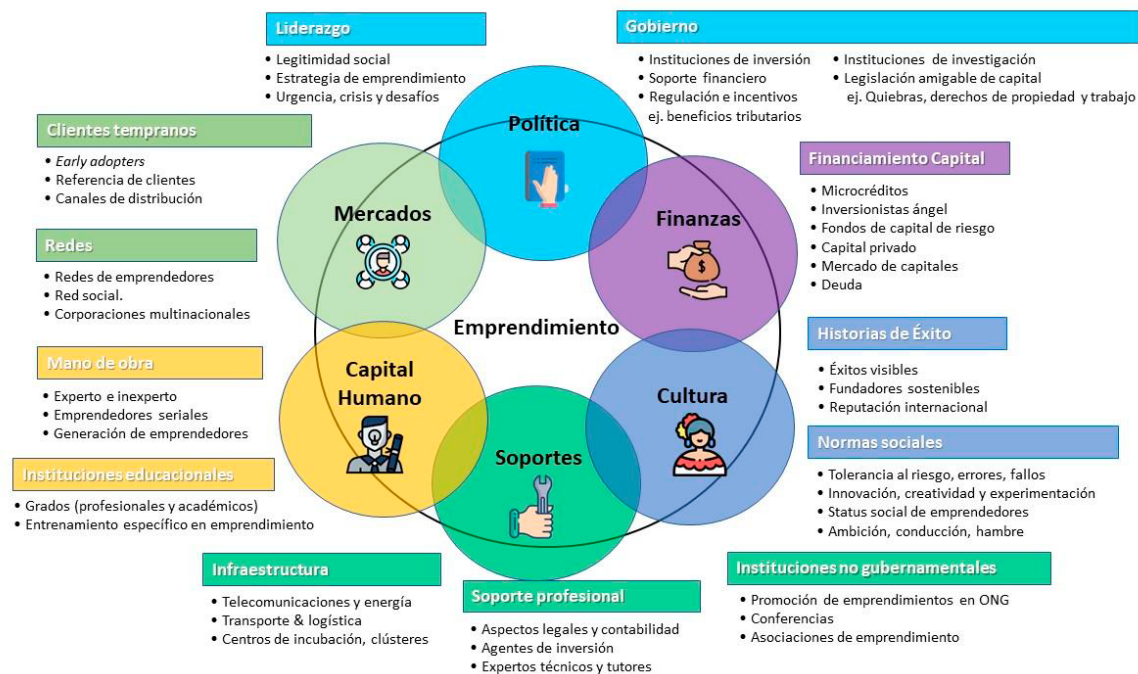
Liderazgo
• Legitimidad social
• Estrategia de emprendimiento
• Urgencia, crisis y desafíos

Gobierno
• Instituciones de inversión
• Soporte financiero
• Regulación e incentivos
ej. beneficios tributarios
• Instituciones de investigación
• Legislación amigable de capital
ej. Quiebras, derechos de propiedad y trabajo

Clientes tempranos
• Early adopters
• Referencia de clientes
• Canales de distribución

Redes
• Redes de emprendedores
• Red social.
• Corporaciones multinacionales

Mano de obra
• Experto e inexperto
• Emprendedores seriales
• Generación de emprendedores

Instituciones educacionales
• Grados (profesionales y académicos)
• Entrenamiento específico en emprendimiento

Política

Mercados

Finanzas

Emprendimiento

Capital Humano

Cultura

Soportes

Financiamiento Capital
• Microcréditos
• Inversionistas ángel
• Fondos de capital de riesgo
• Capital privado
• Mercado de capitales
• Deuda

Historias de Éxito
• Éxitos visibles
• Fundadores sostenibles
• Reputación internacional

Normas sociales
• Tolerancia al riesgo, errores, fallos
• Innovación, creatividad y experimentación
• Status social de emprendedores
• Ambición, conducción, hambre

Infraestructura
• Telecomunicaciones y energía
• Transporte & logística
• Centros de incubación, clústeres

Soporte profesional
• Aspectos legales y contabilidad
• Agentes de inversión
• Expertos técnicos y tutores

Instituciones no gubernamentales
• Promoción de emprendimientos en ONG
• Conferencias
• Asociaciones de emprendimiento